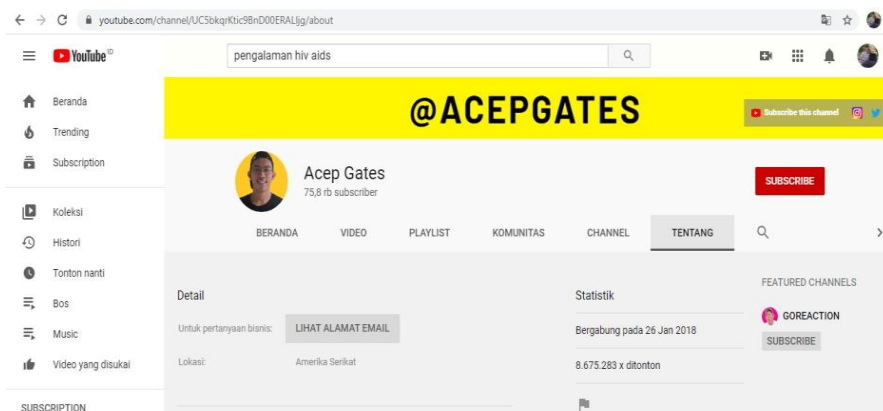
youtube.com/channel/UC5bkqrKtic9BnD00ERALjjg/about

YouTube ID

pengalaman hiv aids

Beranda
Trending
Subscription
Koleksi
Histori
Tonton nanti
Bos
Music
Video yang disukai
SUBSCRIPTION

@ACEPGATES

Subscribe this channel

Acep Gates
75,8 rb subscriber

SUBSCRIBE

BERANDA VIDEO PLAYLIST KOMUNITAS CHANNEL TENTANG

Detail
Untuk pertanyaan bisnis: LIHAT ALAMAT EMAIL
Lokasi: Amerika Serikat

Statistik
Bergabung pada 26 Jan 2018
8.675.283 x ditonton

FEATURED CHANNELS
GOREACTION
SUBSCRIBE